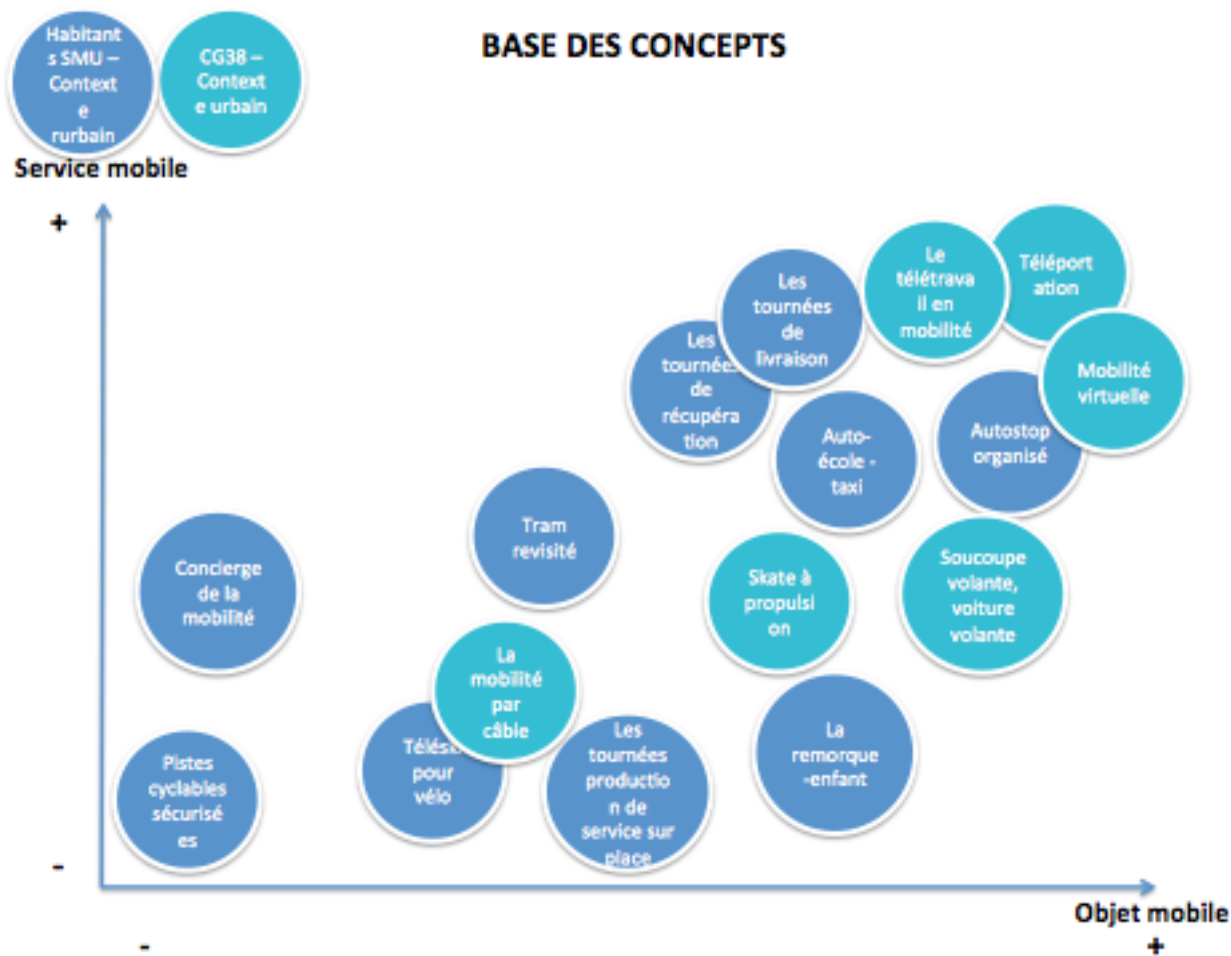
Habitants SMU – Contexte rurbain

CG38 – Contexte urbain

BASE DES CONCEPTS

Service mobile

+

Le télétravail en mobilité

Téléportation

Les tournées de livraison

Les tournées de récupération

Mobilité virtuelle

Auto-école - taxi

Autostop organisé

Tram revisité

Concierge de la mobilité

Skate à propulsion

Soucoupe volante, voiture volante

La mobilité par câble

Télés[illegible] pour vélo

Les tournées production de service sur place

La remorque-enfant

Pistes cyclables sécurisées

-

Objet mobile

-

+